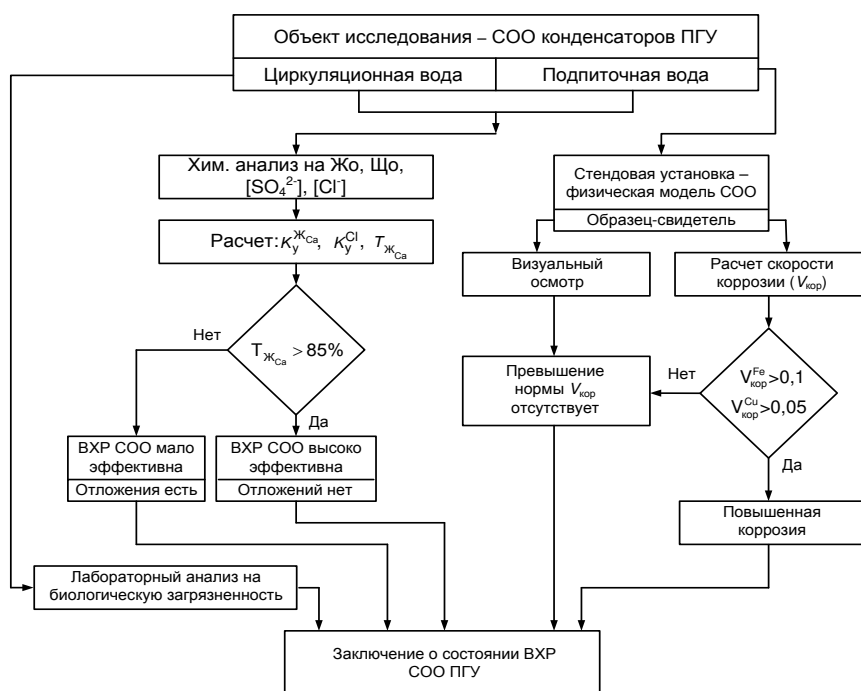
Объект исследования – СОО конденсаторов ПГУ

Циркуляционная вода

Подпиточная вода

Хим. анализ на Жо, Що, $[SO_4^{2-}]$, $[Cl^-]$

Расчет: $K_у^{Ж_{Ca}}$, $K_у^{Cl}$, $T_{Ж_{Ca}}$

Нет

$T_{Ж_{Ca}} > 85\%$

Да

ВХР СОО мало эффективна

Отложения есть

ВХР СОО высоко эффективна

Отложений нет

Стендовая установка – физическая модель СОО

Образец-свидетель

Визуальный осмотр

Расчет скорости коррозии ($V_{кор}$)

Превышение нормы $V_{кор}$ отсутствует

Нет

$V_{кор}^{Fe}>0,1$

$V_{кор}^{Cu}>0,05$

Да

Повышенная коррозия

Лабораторный анализ на биологическую загрязненность

Заключение о состоянии ВХР СОО ПГУ